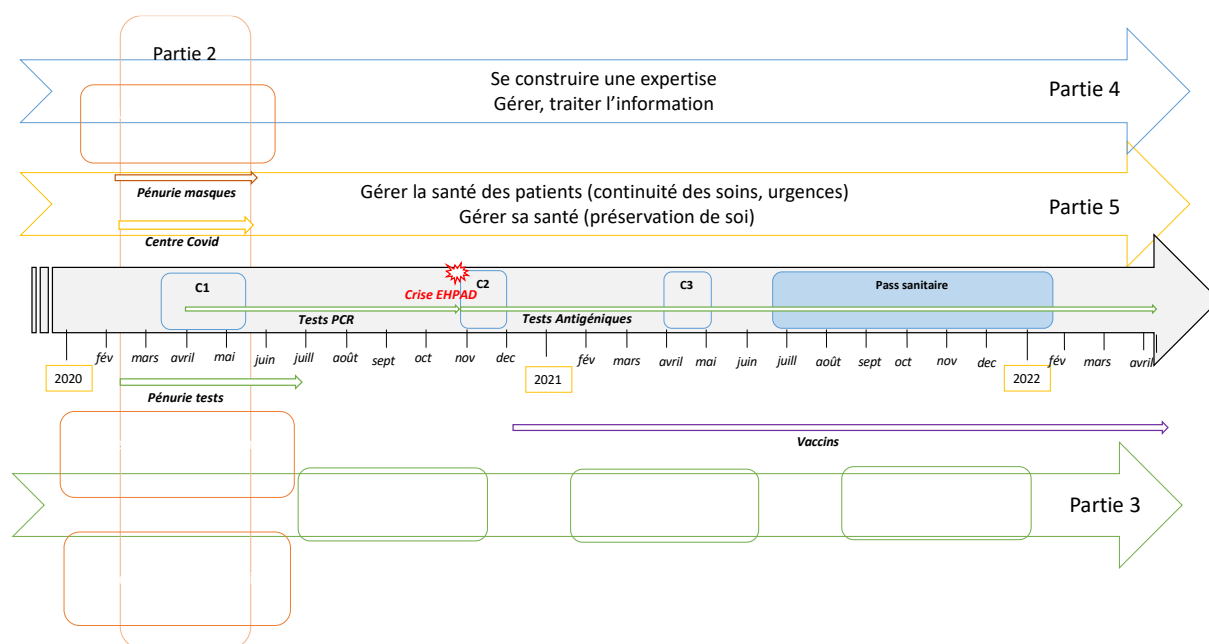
Partie 2

Se construire une expertise
Gérer, traiter l'information

Partie 4

Pénurie masques

Gérer la santé des patients (continuité des soins, urgences)
Gérer sa santé (préservation de soi)

Partie 5

Centre Covid

C1

Crise EHPAD

C2

C3

Pass sanitaire

Tests PCR

Tests Antigéniques

fév mars avril mai juin juill août sept oct nov dec fév mars avril mai juin juill août sept oct nov dec fév mars avril

2020

2021

2022

Pénurie tests

Vaccins

Partie 3